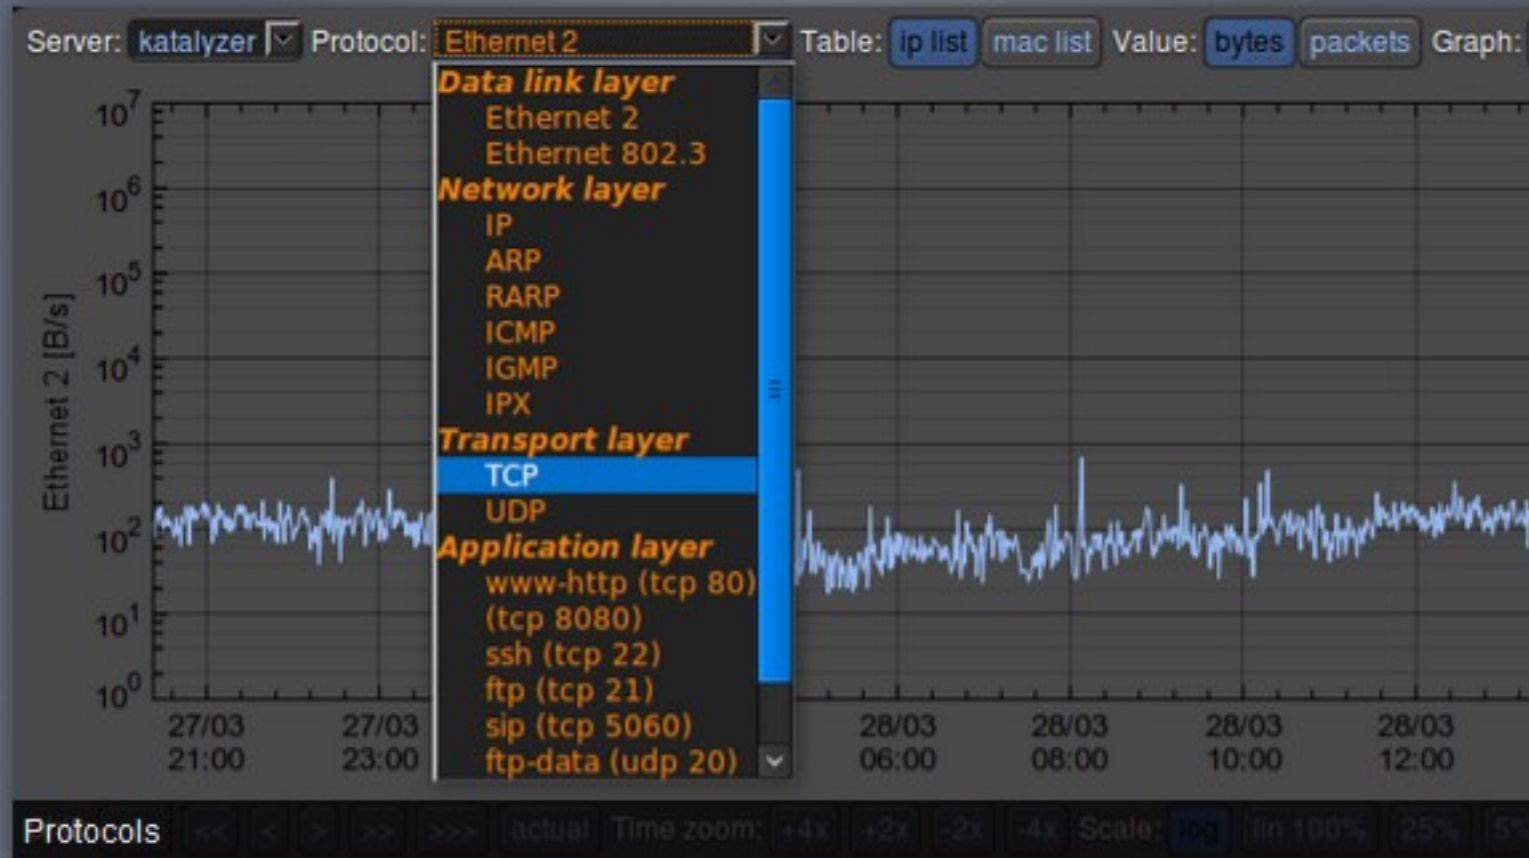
Server: katalyzer Protocol: Ethernet 2 Table: ip list mac list Value: bytes packets Graph:

Data link layer
Ethernet 2
Ethernet 802.3
Network layer
IP
ARP
RARP
ICMP
IGMP
IPX
Transport layer
TCP
UDP
Application layer
www-http (tcp 80)
(tcp 8080)
ssh (tcp 22)
ftp (tcp 21)
sip (tcp 5060)
ftp-data (udp 20)

Ethernet 2 [B/s]

$10^7$
$10^6$
$10^5$
$10^4$
$10^3$
$10^2$
$10^1$
$10^0$

27/03 21:00
27/03 23:00
28/03 06:00
28/03 08:00
28/03 10:00
28/03 12:00

Protocols << < > >> >>> actual Time zoom: +4x +2x -2x -4x Scale: log lin 100% 25% 5%